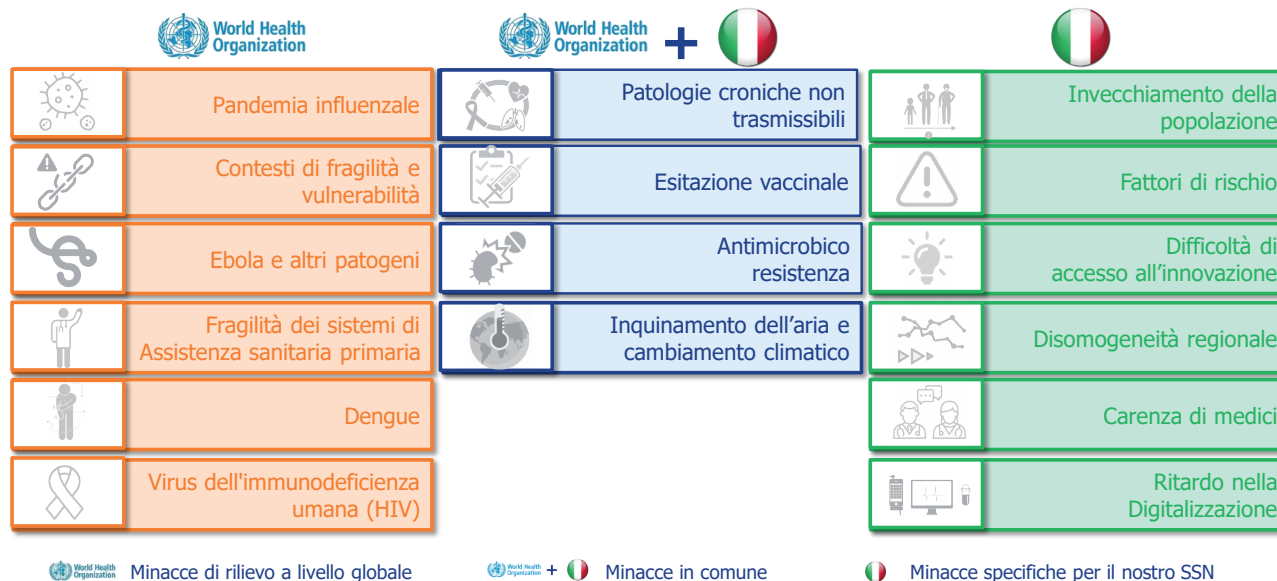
World Health Organization

World Health Organization +

Pandemia influenzale

Contesti di fragilità e vulnerabilità

Ebola e altri patogeni

Fragilità dei sistemi di Assistenza sanitaria primaria

Dengue

Virus dell'immunodeficienza umana (HIV)

Patologie croniche non trasmissibili

Esitazione vaccinale

Antimicrobico resistenza

Inquinamento dell'aria e cambiamento climatico

Invecchiamento della popolazione

Fattori di rischio

Difficoltà di accesso all'innovazione

Disomogeneità regionale

Carenza di medici

Ritardo nella Digitalizzazione

World Health Organization Minacce di rilievo a livello globale

World Health Organization + Minacce in comune

Minacce specifiche per il nostro SSN